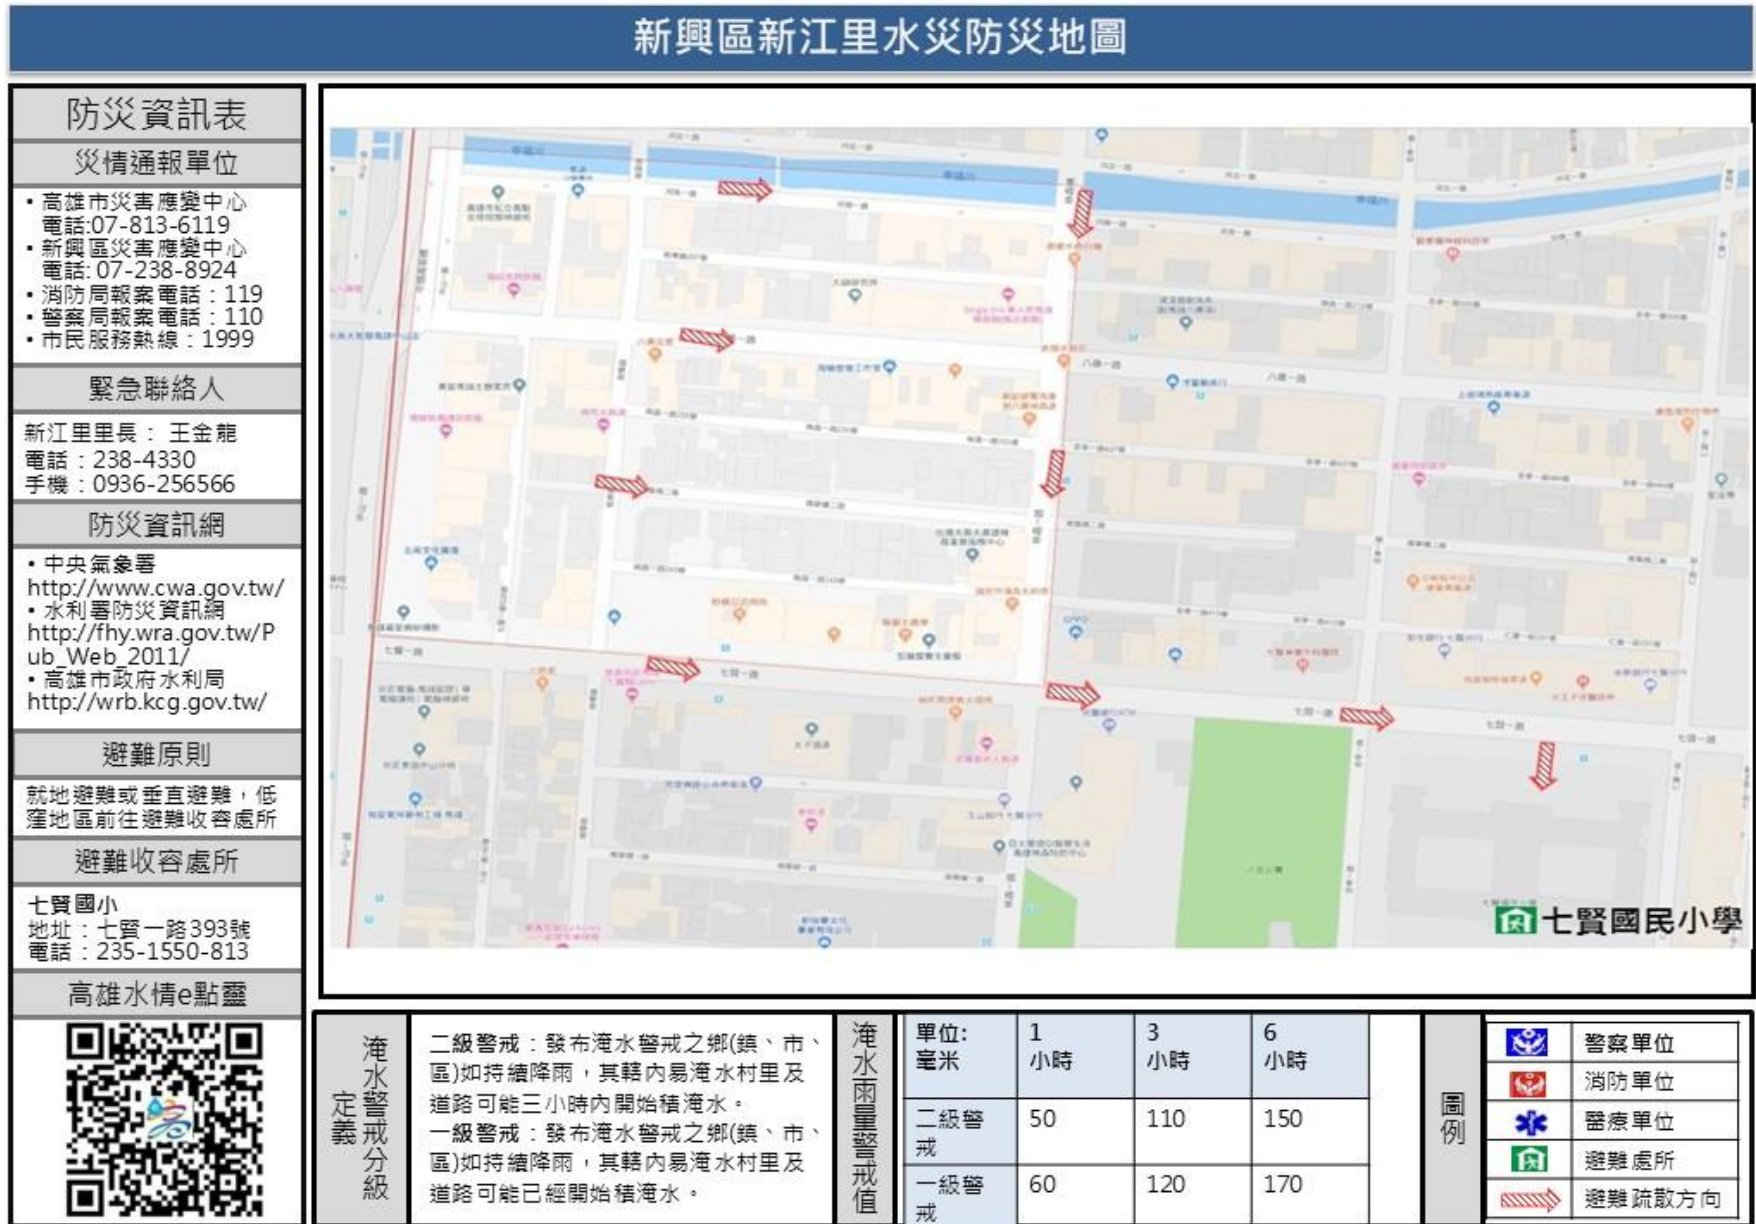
新興區新江里水災防災地圖

防災資訊表

災情通報單位

• 高雄市災害應變中心 電話:07-813-6119
• 新興區災害應變中心 電話: 07-238-8924
• 消防局報案電話：119
• 警察局報案電話：110
• 市民服務熱線：1999

緊急聯絡人

新江里里長： 王金龍
電話：238-4330
手機：0936-256566

防災資訊網

• 中央氣象署 http://www.cwa.gov.tw/
• 水利署防災資訊網 http://fhy.wra.gov.tw/Pub_Web_2011/
• 高雄市政府水利局 http://wrb.kcg.gov.tw/

避難原則

就地避難或垂直避難，低窪地區前往避難收容處所

避難收容處所

七賢國小
地址：七賢一路393號
電話：235-1550-813

高雄水情e點靈

七賢國民小學

淹水警戒分級定義

二級警戒：發布淹水警戒之鄉(鎮、市、區)如持續降雨，其轄內易淹水村里及道路可能三小時內開始積淹水。
一級警戒：發布淹水警戒之鄉(鎮、市、區)如持續降雨，其轄內易淹水村里及道路可能已經開始積淹水。

淹水雨量警戒值

| 單位:毫米 | 1小時 | 3小時 | 6小時 |
|---|---|---|---|
| 二級警戒 | 50 | 110 | 150 |
| 一級警戒 | 60 | 120 | 170 |

圖例

警察單位
消防單位
醫療單位
避難處所
避難疏散方向